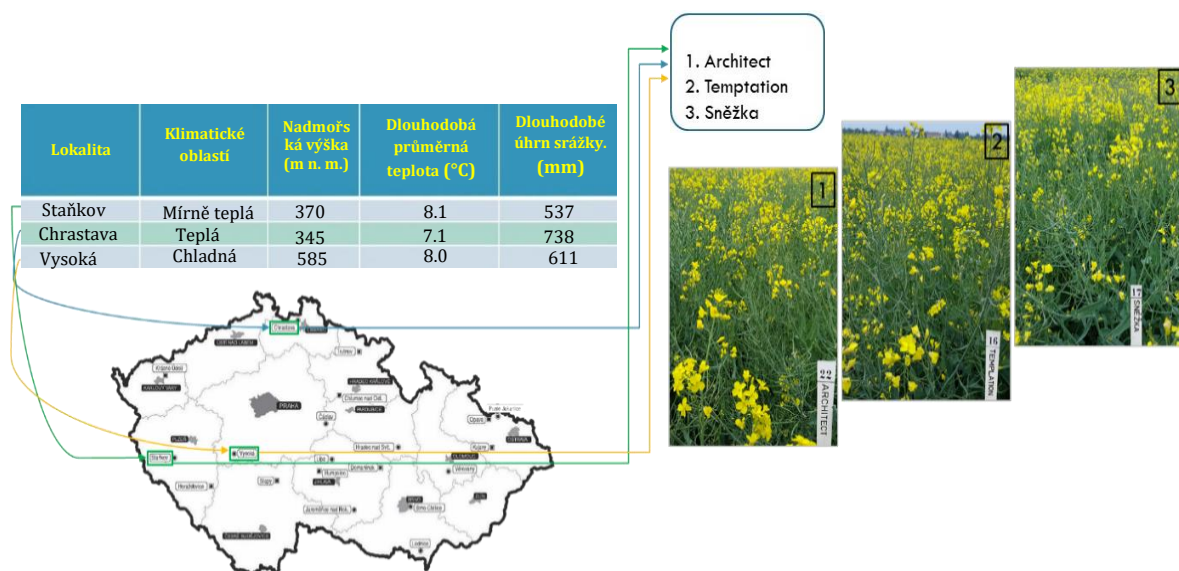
| Lokalita | Klimatické oblastí | Nadmořská výška (m n. m.) | Dlouhodobá průměrná teplota (°C) | Dlouhodobé úhrn srážky. (mm) |
|---|---|---|---|---|
| Staňkov | Mírně teplá | 370 | 8.1 | 537 |
| Chrastava | Teplá | 345 | 7.1 | 738 |
| Vysoká | Chladná | 585 | 8.0 | 611 |

1. Architect
2. Temptation
3. Sněžka

1

2

3

22 ARCHITECT

16 TEMPTATION

17 SNĚŽKA

Chrastava

PRAHA

Vysoká

Staňkov

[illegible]